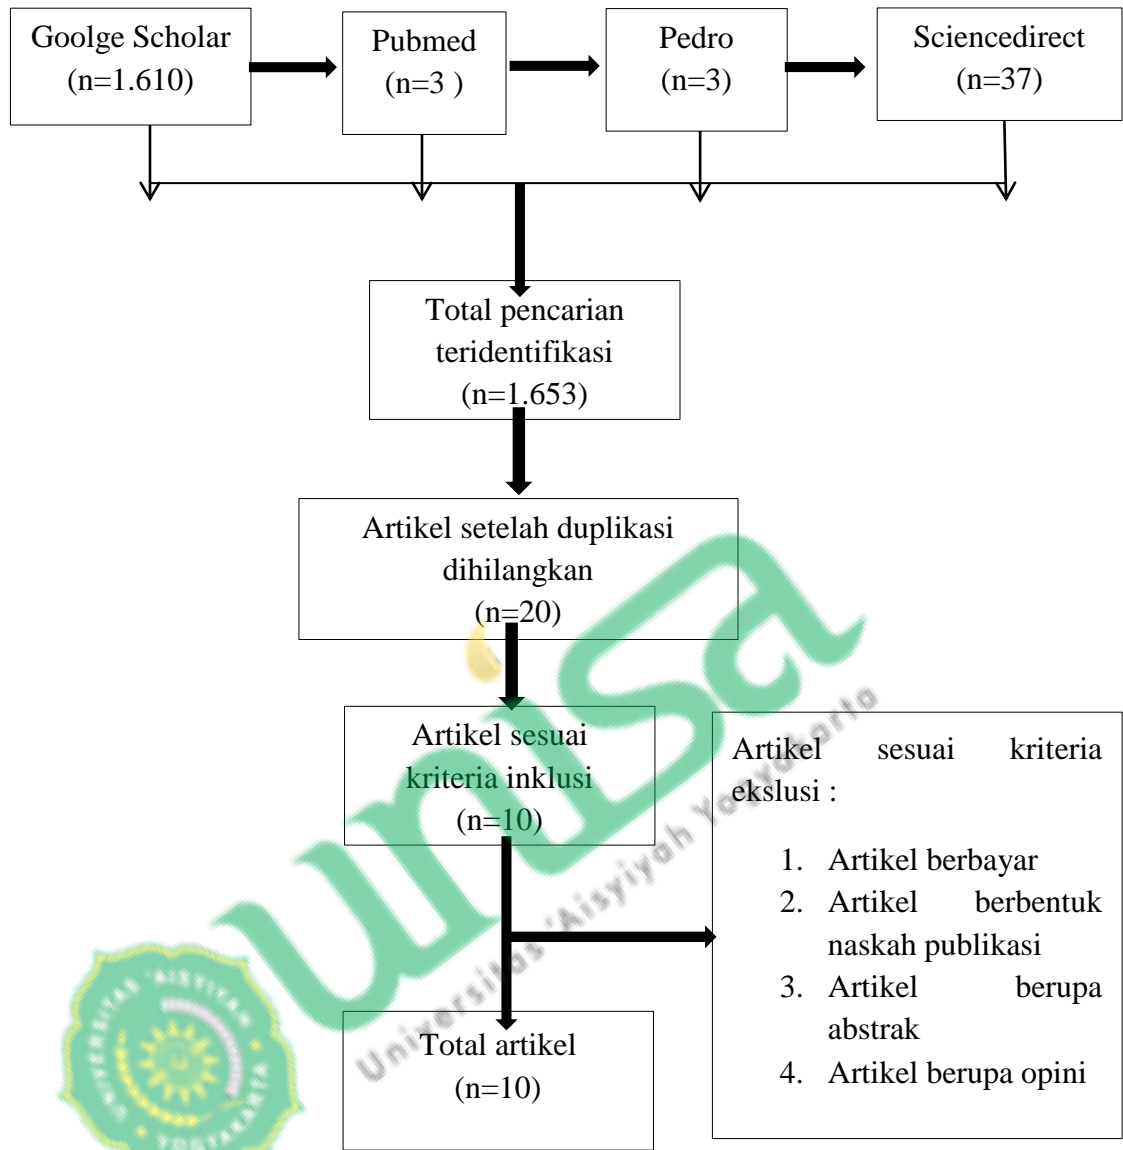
Goolge Scholar (n=1.610)

Pubmed (n=3 )

Pedro (n=3)

Sciencedirect (n=37)

Total pencarian teridentifikasi (n=1.653)

Artikel setelah duplikasi dihilangkan (n=20)

Artikel sesuai kriteria inklusi (n=10)

Artikel sesuai kriteria ekslusi :

1. Artikel berbayar
2. Artikel berbentuk naskah publikasi
3. Artikel berupa abstrak
4. Artikel berupa opini

Total artikel (n=10)

Universitas 'Aisyiyah Yogyakarta